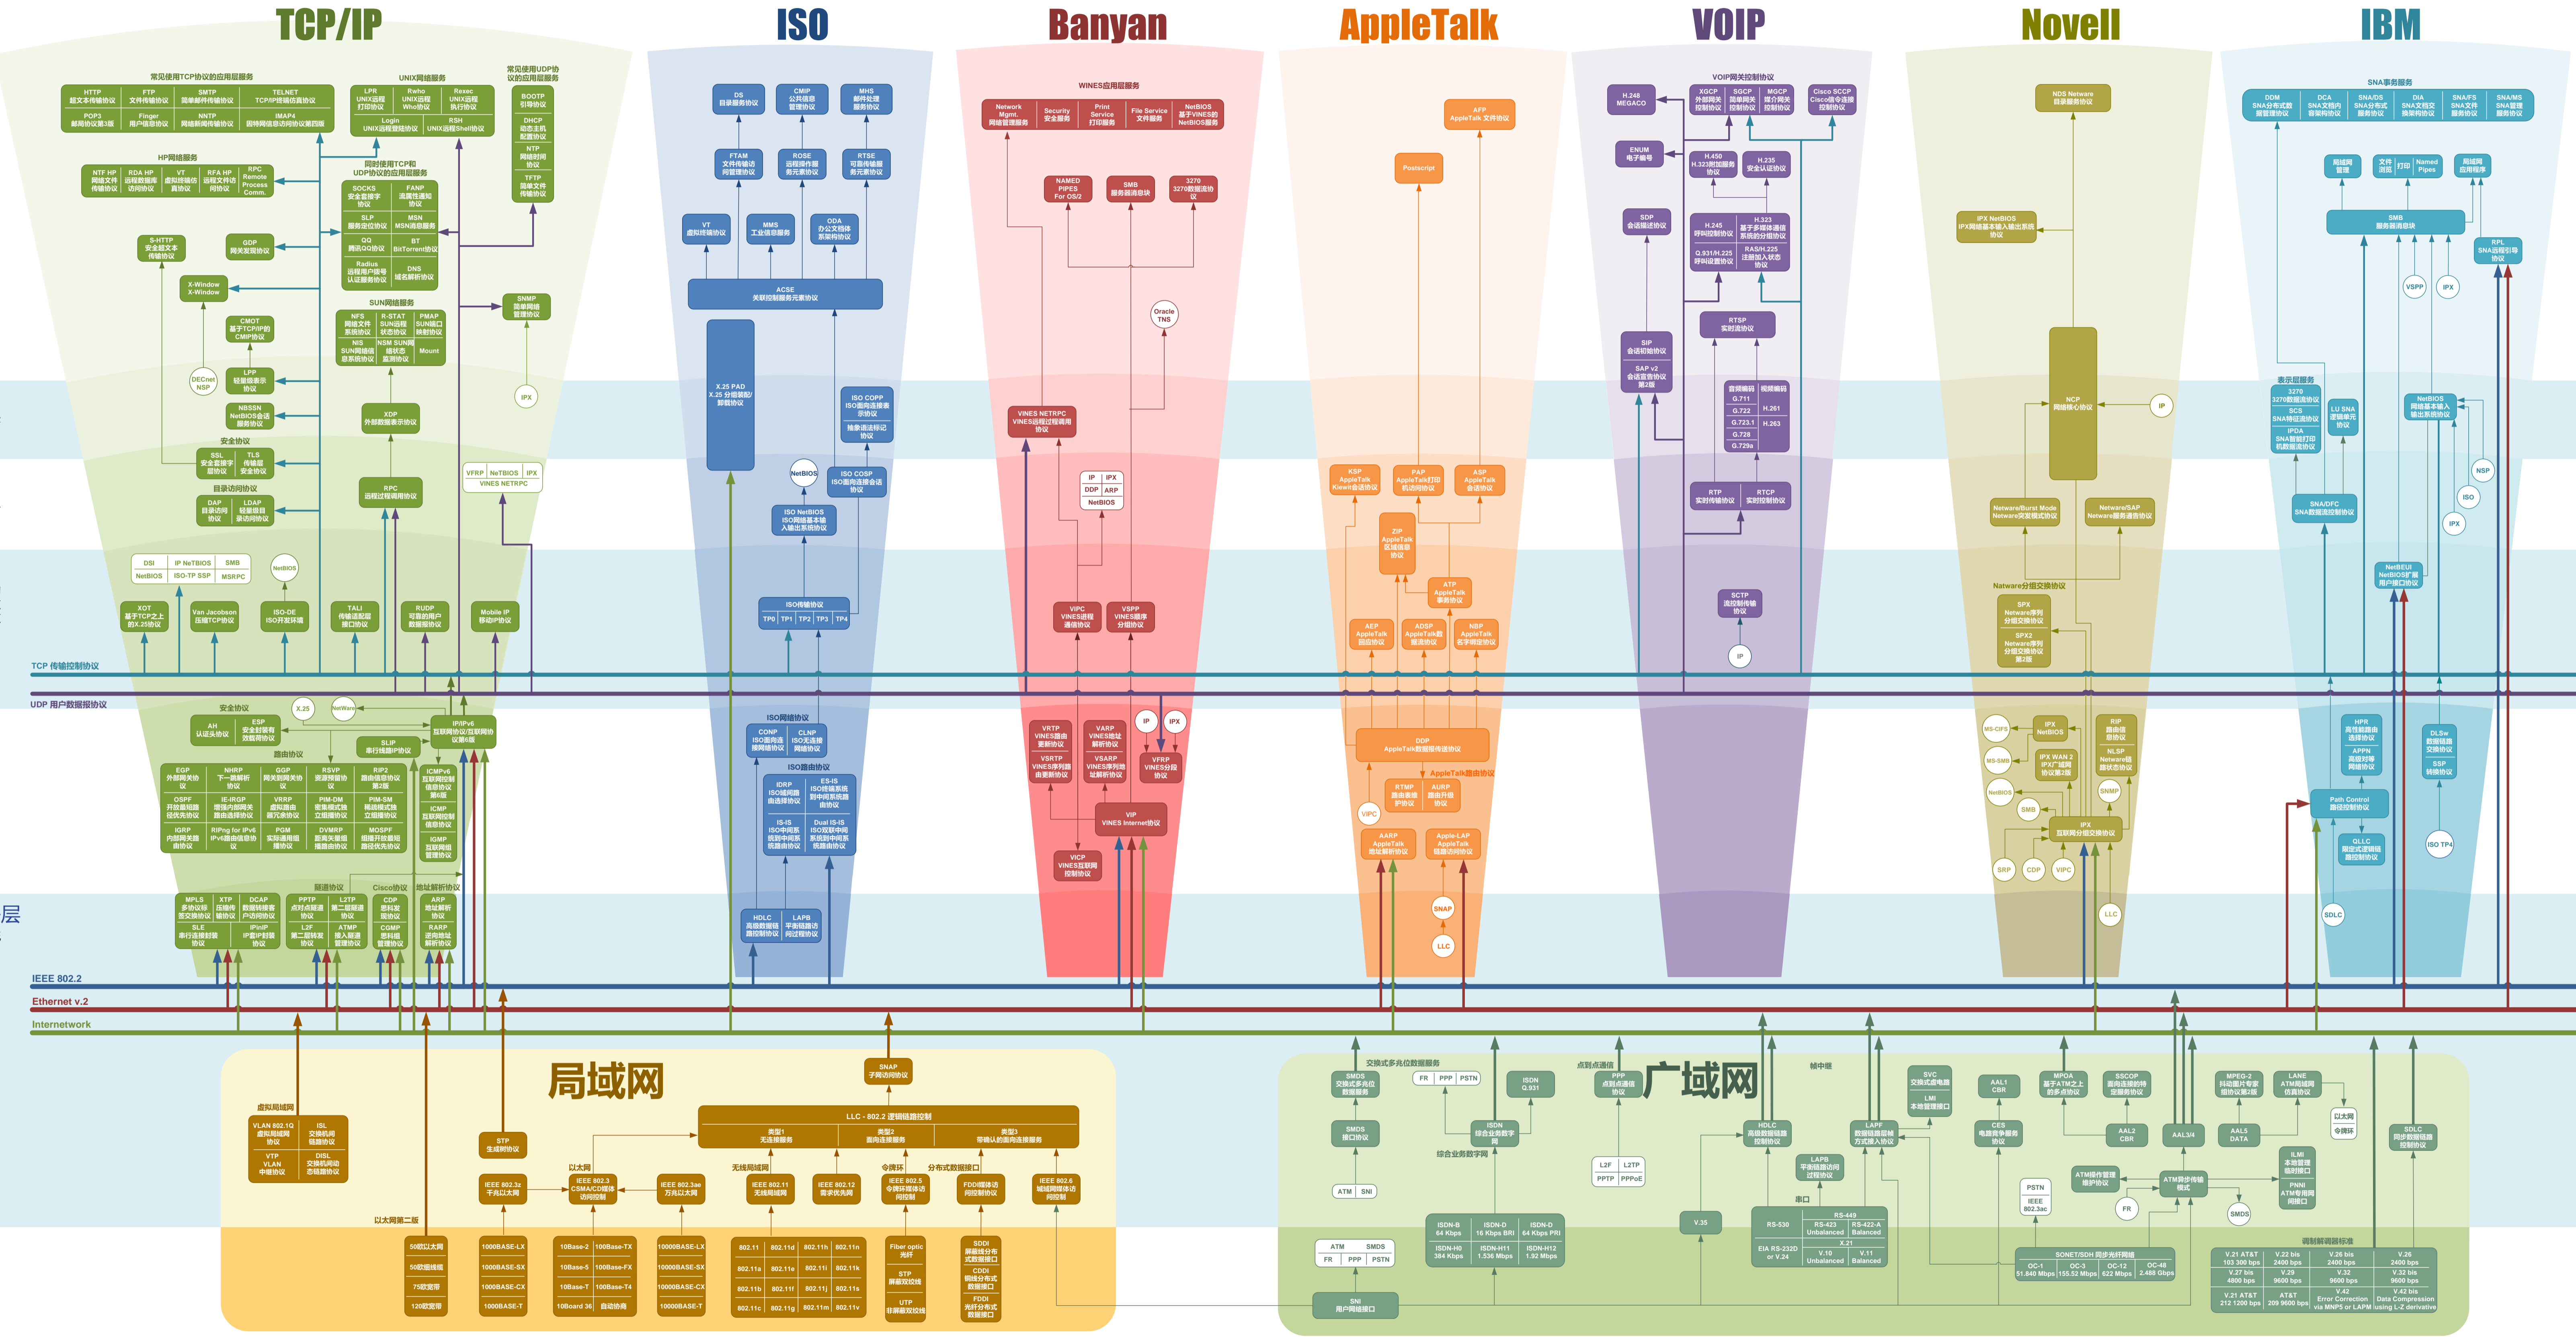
TCP/IP

ISO

Banyan

AppleTalk

VOIP

Novell

IBM

常见使用TCP协议的应用层服务
HTTP 超文本传输协议
FTP 文件传输协议
TELNET TCP/IP终端仿真协议
POP3 邮局协议第3版
Finger 用户信息协议
NNTP 网络新闻传输协议
IMAP4 因特网信息访问协议第四版

UNIX网络服务
LPR UNIX远程打印协议
Rwho UNIX远程Who协议
Rexec UNIX远程执行协议
Login UNIX远程登陆协议
RSH UNIX远程Shell协议

常见使用UDP协议的应用层服务
BOOTP 引导协议
DHCP 动态主机配置协议
NTP 网络时间协议
TFTP 简单文件传输协议

HP网络服务
NTF HP 网络文件传输协议
RDA HP 远程数据库访问协议
VT 虚拟终端协议
RFA HP 远程文件访问协议
RPC Remote Process Comm.

同时使用TCP和UDP协议的应用层服务
SOCKS 安全套接字协议
FANP 流属性通知协议
SLP 服务定位协议
MSN MSN消息服务
QQ 腾讯QQ协议
BT BitTorrent协议
Radius 远程用户拨号认证服务协议
DNS 域名解析协议

S-HTTP 安全超文本传输协议
GDP 网关发现协议
X-Window X-Window
CMOT 基于TCP/IP的CMIP协议
DECnet NSP
LPP 轻量级表示协议
NBSSN NetBIOS会话服务协议

SUN网络服务
NFS 网络文件系统协议
R-STAT SUN远程状态协议
PMAP SUN端口映射协议
NIS SUN网络信息系统协议
NSM SUN网络状态监测协议
Mount

SNMP 简单网络管理协议
XDP 外部数据表示协议
IPX

安全协议
SSL 安全套接字层协议
TLS 传输层安全协议
目录访问协议
DAP 目录访问协议
LDAP 轻量级目录访问协议
RPC 远程过程调用协议
VFRP NeTBIOS IPX
VINES NETRPC

DSI | IP NeTBIOS | SMB
NetBIOS | ISO-TP SSP | MSRPC
NetBIOS
XOT 基于TCP之上的X.25协议
Van Jacobson 压缩TCP协议
ISO-DE ISO开发环境
TALI 传输适配层接口协议
RUDP 可靠的用户数据报协议
Mobile IP 移动IP协议

TCP 传输控制协议
UDP 用户数据报协议

安全协议
AH 认证头协议
ESP 安全封装有效载荷协议
X.25
NetWare
IP/IPv6 互联网协议/互联网协议第6版
SLIP 串行线路IP协议
路由协议
EGP 外部网关协议
NHRP 下一跳解析协议
GGP 网关到网关协议
RSVP 资源预留协议
RIP2 路由信息协议第2版
ICMPv6 互联网控制信息协议第6版
OSPF 开放最短路径优先协议
IE-IGRP 增强内部网关路由选择协议
VRRP 虚拟路由器冗余协议
PIM-DM 密集模式独立组播协议
PIM-SM 稀疏模式独立组播协议
ICMP 互联网控制信息协议
IGRP 内部网关路由协议
RIPng for IPv6 IPv6路由信息协议
PGM 实际通用组播协议
DVMRP 距离矢量组播路由协议
MOSPF 组播开放最短路径优先协议
IGMP 互联网组管理协议

隧道协议
Cisco协议
地址解析协议
MPLS 多协议标签交换协议
XTP 压缩传输协议
DCAP 数据转接客户访问协议
PPTP 点对点隧道协议
L2TP 第二层隧道协议
CDP 思科发现协议
ARP 地址解析协议
SLE 串行连接封装协议
IPinIP IP套IP封装协议
L2F 第二层转发协议
ATMP 接入隧道管理协议
CGMP 思科组管理协议
RARP 逆向地址解析协议

DS 目录服务协议
CMIP 公共信息管理协议
MHS 邮件处理服务协议
FTAM 文件传输访问管理协议
ROSE 远程操作服务元素协议
RTSE 可靠传输服务元素协议
VT 虚拟终端协议
MMS 工业信息服务
ODA 办公文档体系架构协议
ACSE 关联控制服务元素协议
X.25 PAD X.25 分组装配/拆卸协议
ISO COPP ISO面向连接表示协议
抽象语法标记协议
NetBIOS
ISO COSP ISO面向连接会话协议
ISO NetBIOS ISO网络基本输入输出系统协议
ISO传输协议
TP0 | TP1 | TP2 | TP3 | TP4
ISO网络协议
CONP ISO面向连接网络协议
CLNP ISO无连接网络协议
ISO路由协议
IDRP ISO域间路由选择协议
ES-IS ISO终端系统到中间系统路由协议
IS-IS ISO中间系统到中间系统路由协议
Dual IS-IS ISO双环中间系统到中间系统路由协议
HDLC 高级数据链路控制协议
LAPB 平衡链路访问过程协议

WINES应用层服务
Network Mgmt. 网络管理服务
Security 安全服务
Print Service 打印服务
File Service 文件服务
NetBIOS 基于VINES的NetBIOS服务
NAMED PIPES For OS/2
SMB 服务器消息块
3270 3270数据流协议
Oracle TNS
VINES NETRPC VINES远程过程调用协议
IP | IPX
DDP | ARP
NetBIOS
VIPC VINES进程通信协议
VSPP VINES顺序分组协议
VRTP VINES路由更新协议
VARP VINES地址解析协议
IP
IPX
VSRTP VINES序列路由更新协议
VSARP VINES序列地址解析协议
VFRP VINES分段协议
VIP VINES Internet协议
VICP VINES互联网控制协议

AFP AppleTalk 文件协议
Postscript
KSP AppleTalk Kiewit会话协议
PAP AppleTalk打印机访问协议
ASP AppleTalk 会话协议
ZIP AppleTalk 区域信息协议
ATP AppleTalk 事务协议
AEP AppleTalk 回应协议
ADSP AppleTalk数据流协议
NBP AppleTalk 名字绑定协议
DDP AppleTalk数据报传送协议
AppleTalk路由协议
RTMP 路由表维护协议
AURP 路由升级协议
VIPC
AARP AppleTalk 地址解析协议
Apple-LAP AppleTalk 链路访问协议
SNAP
LLC

VOIP网关控制协议
H.248 MEGACO
XGCP 外部网关控制协议
SGCP 简单网关控制协议
MGCP 媒介网关控制协议
Cisco SCCP Cisco信令连接控制协议
ENUM 电子号码
H.450 H.323附加服务协议
H.235 安全认证协议
SDP 会话描述协议
H.245 呼叫控制协议
H.323 基于多媒体通信系统的分组协议
Q.931/H.225 呼叫设置协议
RAS/H.225 注册加入状态协议
RTSP 实时流协议
SIP 会话初始协议
SAP v2 会话通告协议第2版
音频编码 视频编码
G.711
G.722 H.261
G.723.1 H.263
G.728
G.729a
RTP 实时传输协议
RTCP 实时控制协议
SCTP 流控制传输协议
IP

NDS Netware 目录服务协议
IPX NetBIOS IPX网络基本输入输出系统协议
NCP 网络核心协议
IP
Netware/Burst Mode Netware突发模式协议
Netware/SAP Netware服务通告协议
Natware分组交换协议
SPX Netware序列分组交换协议
SPX2 Netware序列分组交换协议第2版
MS-CIFS
MS-SMB
NetBIOS
IPX NetBIOS
IPX WAN 2 IPX广域网协议第2版
RIP 路由信息协议
NLSP Netware链路状态协议
SMB
SNMP
IPX 互联网分组交换协议
SRP
CDP
VIPC
LLC

SNA事务服务
DDM SNA分布式数据管理协议
DCA SNA文档内容架构协议
SNA/DS SNA分布式服务协议
DIA SNA文档交换架构协议
SNA/FS SNA文件服务协议
SNA/MS SNA管理服务协议
局域网管理
文件 调面 | 打印 | Named Pipes
局域网应用程序
SMB 服务器消息块
RPL SNA远程程序引导协议
VSPP
IPX
表示层服务
3270 3270数据流协议
SCS SNA特征流协议
IPDA SNA智能打印机数据流协议
LU SNA 逻辑单元协议
NetBIOS 网络基本输入输出系统协议
NSP
ISO
IPX
SNA/DFC SNA数据流控制协议
NetBEUI NetBIOS扩展用户接口协议
HPR 高性能路由选择协议
APPN 高级对等网络协议
DLSw 数据链路交换协议
SSP 转换协议
Path Control 路径控制协议
QLLC 限定式逻辑链路控制协议
ISO TP4
SDLC

层

IEEE 802.2
Ethernet v.2
Internetwork

局域网
虚拟局域网
VLAN 802.1Q 虚拟局域网协议
ISL 交换机间链路协议
VTP VLAN中继协议
DISL 交换机间动态链路协议
STP 生成树协议
SNAP 子网访问协议
LLC - 802.2 逻辑链路控制
类型1 无连接服务
类型2 面向连接服务
类型3 带确认的面向连接服务
以太网
IEEE 802.3z 千兆以太网
IEEE 802.3 CSMA/CD媒体访问控制
IEEE 802.3ae 万兆以太网
无线局域网
IEEE 802.11 无线局域网
IEEE 802.12 需求优先网
令牌环
IEEE 802.5 令牌环媒体访问控制
分布式数据接口
FDDI媒体访问控制协议
IEEE 802.6 城域网媒体访问控制
以太网第二版
50欧以太网
50欧细缆
75欧宽带
120欧宽带
1000BASE-LX
1000BASE-SX
1000BASE-CX
1000BASE-T
10Base-2 | 100Base-TX
10Base-5 | 100Base-FX
10Base-T | 100Base-T4
10Board 36 | 自动协商
10000BASE-LX
10000BASE-SX
10000BASE-CX
10000BASE-T
802.11 | 802.11d | 802.11h | 802.11n
802.11a | 802.11e | 802.11i | 802.11k
802.11b | 802.11f | 802.11j | 802.11s
802.11c | 802.11g | 802.11m | 802.11v
Fiber optic 光纤
STP 屏蔽双绞线
UTP 非屏蔽双绞线
SDDI 屏蔽铜分布式数据接口
CDDI 铜线分布式数据接口
FDDI 光纤分布式数据接口

广域网
交换式多兆位数据服务
SMDS 交换式多兆位数据服务
SMDS 接口协议
ATM | SNI
FR | PPP | PSTN
ISDN Q.931
ISDN 综合业务数字网
综合业务数字网
点到点协议
PPP 点到点通信协议
L2F | L2TP
PPTP | PPPoE
帧中继
HDLC 高级数据链路控制协议
LAPF 数据链路层帧方式接入协议
LAPB 平衡链路访问过程协议
SVC 交换式虚电路
LMI 本地管理接口
串口
RS-449
RS-530 | RS-423 Unbalanced | RS-422-A Balanced
X.21
EIA RS-232D or V.24 | V.10 Unbalanced | V.11 Balanced
V.35
AAL1 CBR
CES 电路竞争服务协议
MPOA 基于ATM之上的多协议
SSCOP 面向连接的特定服务协议
AAL2 CBR
AAL3/4
AAL5 DATA
MPEG-2 码流图片专家组协议第2版
LANE ATM局域网仿真协议
以太网
令牌环
ILMI 本地管理临时接口
PNNI ATM专用网间接口
ATM操作管理维护协议
ATM异步传输模式
PSTN
IEEE 802.3ac
FR
SMDS
ISDN-B 64 Kbps
ISDN-D 16 Kbps BRI
ISDN-D 64 Kbps PRI
ISDN-H0 384 Kbps
ISDN-H11 1.536 Mbps
ISDN-H12 1.92 Mbps
ATM | SMDS
FR | PPP | PSTN
SNI 用户网络接口
SONET/SDH 同步光纤网络
OC-1 51.840 Mbps | OC-3 155.52 Mbps | OC-12 622 Mbps | OC-48 2.488 Gbps
调制解调器标准
V.21 AT&T 103 300 bps | V.22 bis 2400 bps | V.26 bis 2400 bps | V.26 2400 bps
V.27 bis 4800 bps | V.29 9600 bps | V.32 9600 bps | V.32 bis 9600 bps
V.21 AT&T 212 1200 bps | AT&T 209 9600 bps | V.42 Error Correction via MNPS or LAPM | V.42 bis Data Compression using L-Z derivative
SDLC 同步数据链路控制协议